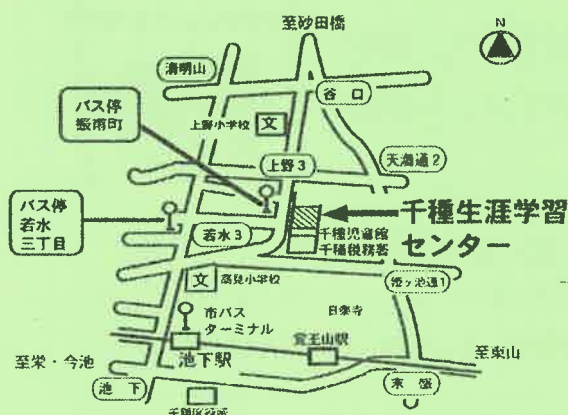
至砂田橋

N

清明山

谷口

バス停
振甫町

上野小学校 文

上野3

天満通2

バス停
若水
三丁目

若水3

千種生涯学習センター

千種児童館
千種税務署

文 高見小学校

覚王山通1

市バス
ターミナル

日泰寺

覚王山駅

至栄・今池

池下駅

至東山

池下

末盛

千種区役所